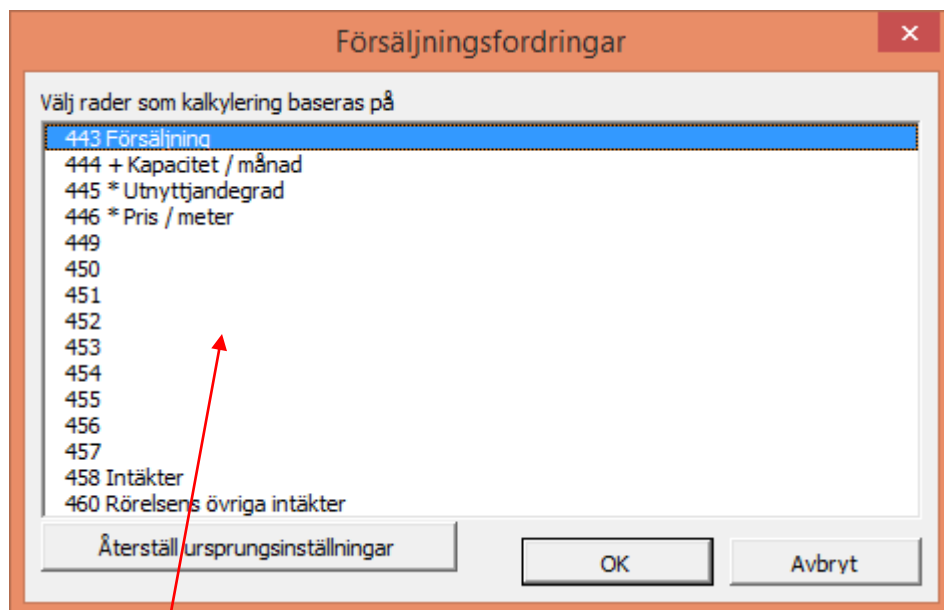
Försäljningsfordringar

×

Välj rader som kalkylering baseras på

443 Försäljning
444 + Kapacitet / månad
445 * Utnyttjandegrad
446 * Pris / meter
449
450
451
452
453
454
455
456
457
458 Intäkter
460 Rörelsens övriga intäkter

Återställ ursprungsinställningar

OK

Avbryt